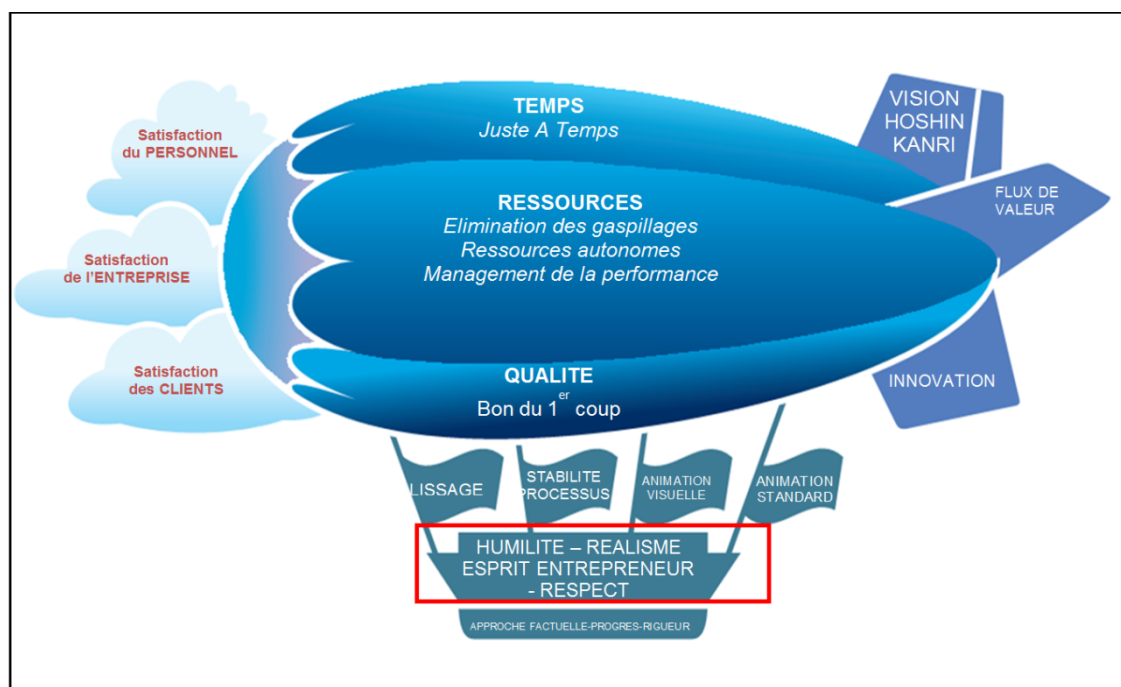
Satisfaction du PERSONNEL

Satisfaction de l'ENTREPRISE

Satisfaction des CLIENTS

TEMPS
Juste A Temps

RESSOURCES
Elimination des gaspillages
Ressources autonomes
Management de la performance

QUALITE
Bon du $1^{er}$ coup

VISION HOSHIN KANRI

FLUX DE VALEUR

INNOVATION

LISSAGE

STABILITE PROCESSUS

ANIMATION VISUELLE

ANIMATION STANDARD

HUMILITE – REALISME
ESPRIT ENTREPRENEUR
- RESPECT

APPROCHE FACTUELLE-PROGRES-RIGUEUR